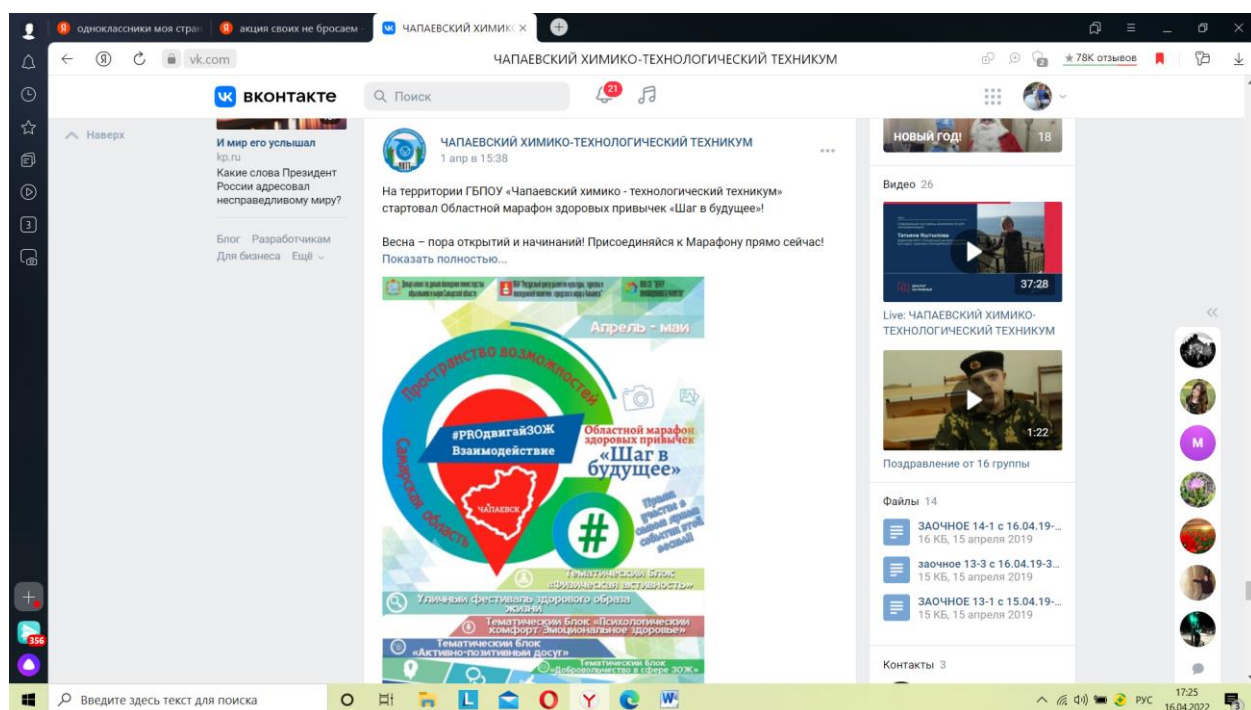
одноклассники моя стран | акция своих не бросаем | ЧАПАЕВСКИЙ ХИМИК ×

vk.com ЧАПАЕВСКИЙ ХИМИКО-ТЕХНОЛОГИЧЕСКИЙ ТЕХНИКУМ ★78К отзывов

ВКОНТАКТЕ Поиск 21

Наверх

И мир его услышал
kp.ru
Какие слова Президент России адресовал несправедливому миру?

Блог Разработчикам
Для бизнеса Ещё

ЧАПАЕВСКИЙ ХИМИКО-ТЕХНОЛОГИЧЕСКИЙ ТЕХНИКУМ
1 апр в 15:38

На территории ГБПОУ «Чапаевский химико - технологический техникум» стартовал Областной марафон здоровых привычек «Шаг в будущее»!

Весна – пора открытий и начинаний! Присоединяйся к Марафону прямо сейчас!
Показать полностью...

Апрель - май
Пространство возможностей
Самарская область
#PROдвигайЗОЖ
Взаимодействие
Областной марафон здоровых привычек
«Шаг в будущее»
ЧАПАЕВСК
Прими участие в самом ярком событии этой весны!
#
Тематический блок «Физическая активность»
Уличный фестиваль здорового образа жизни
Тематический блок «Психологический комфорт/Эмоциональное здоровье»
Тематический блок «Активно-позитивный досуг»
Тематический блок «Добровольчество в сфере ЗОЖ»

НОВЫЙ ГОД! 18

Видео 26
Татьяна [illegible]
37:28
Live: ЧАПАЕВСКИЙ ХИМИКО-ТЕХНОЛОГИЧЕСКИЙ ТЕХНИКУМ
1:22
Поздравление от 16 группы

Файлы 14
ЗАОЧНОЕ 14-1 с 16.04.19-...
16 КБ, 15 апреля 2019
заочное 13-3 с 16.04.19-3...
15 КБ, 15 апреля 2019
ЗАОЧНОЕ 13-1 с 15.04.19-...
15 КБ, 15 апреля 2019

Контакты 3

М

356

Введите здесь текст для поиска
РУС 17:25 16.04.2022